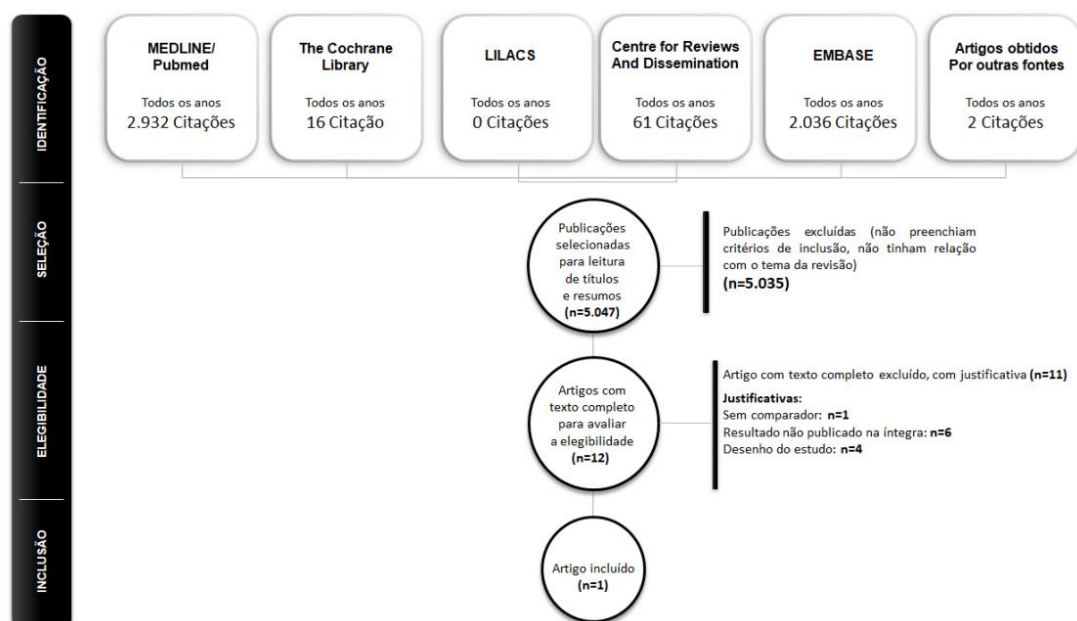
IDENTIFICAÇÃO

MEDLINE/ Pubmed
Todos os anos
2.932 Citações

The Cochrane Library
Todos os anos
16 Citação

LILACS
Todos os anos
0 Citações

Centre for Reviews And Dissemination
Todos os anos
61 Citações

EMBASE
Todos os anos
2.036 Citações

Artigos obtidos Por outras fontes
Todos os anos
2 Citações

SELEÇÃO

Publicações selecionadas para leitura de títulos e resumos
(n=5.047)

Publicações excluídas (não preenchiam critérios de inclusão, não tinham relação com o tema da revisão)
(n=5.035)

ELEGIBILIDADE

Artigos com texto completo para avaliar a elegibilidade
(n=12)

Artigo com texto completo excluído, com justificativa (n=11)
Justificativas:
Sem comparador: n=1
Resultado não publicado na íntegra: n=6
Desenho do estudo: n=4

INCLUSÃO

Artigo incluído
(n=1)